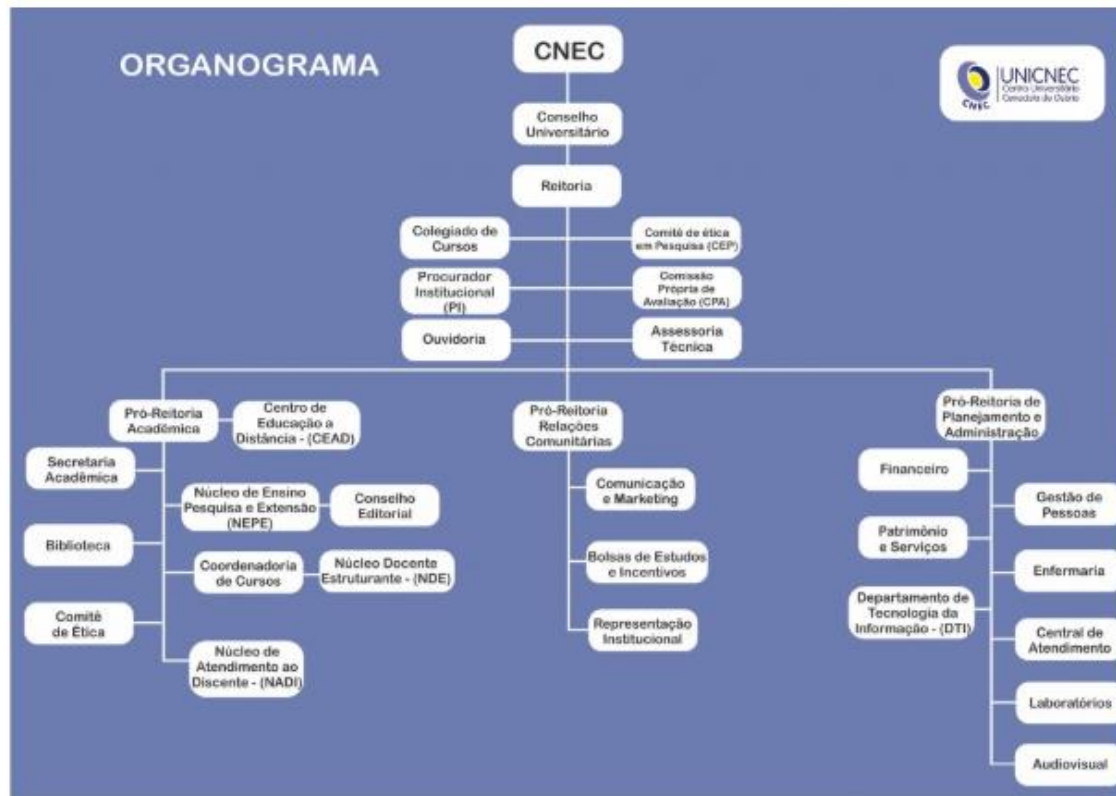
ORGANOGRAMA

CNEC

UNICNEC
Centro Universitário
Cenecista de Osório
CNEC

Conselho Universitário

Reitoria

Colegiado de Cursos

Comitê de ética em Pesquisa (CEP)

Procurador Institucional (PI)

Comissão Própria de Avaliação (CPA)

Ouvidoria

Assessoria Técnica

Pró-Reitoria Acadêmica

Centro de Educação a Distância - (CEAD)

Secretaria Acadêmica

Núcleo de Ensino Pesquisa e Extensão (NEPE)

Conselho Editorial

Biblioteca

Coordenadoria de Cursos

Núcleo Docente Estruturante - (NDE)

Comitê de Ética

Núcleo de Atendimento ao Discente - (NADI)

Pró-Reitoria Relações Comunitárias

Comunicação e Marketing

Bolsas de Estudos e Incentivos

Representação Institucional

Pró-Reitoria de Planejamento e Administração

Financeiro

Gestão de Pessoas

Patrimônio e Serviços

Enfermaria

Departamento de Tecnologia da Informação - (DTI)

Central de Atendimento

Laboratórios

Audiovisual